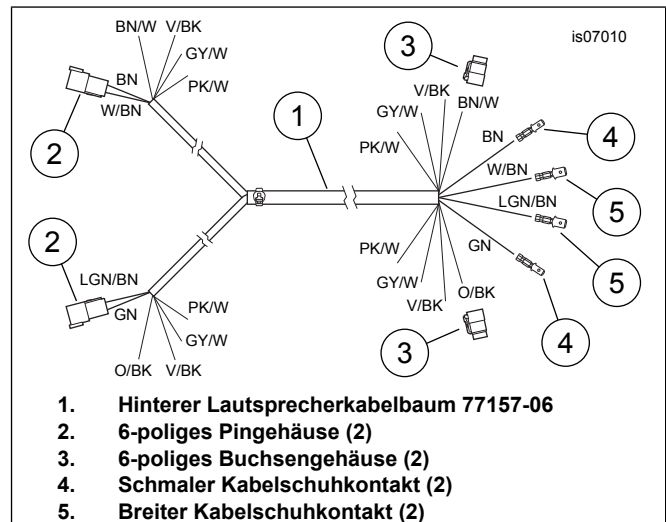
is07010

BN/W V/BK
GY/W
BN
PK/W
W/BN
2

1

3
V/BK
GY/W BN/W
PK/W
BN
4
W/BN
5
LGN/BN
GN
5
PK/W
GY/W
O/BK
V/BK
4
3

2
LGN/BN
GN
PK/W
GY/W
O/BK V/BK

1. Hinterer Lautsprecherkabelbaum 77157-06
2. 6-poliges Pingehäuse (2)
3. 6-poliges Buchsengehäuse (2)
4. Schmaler Kabelschuhkontakt (2)
5. Breiter Kabelschuhkontakt (2)